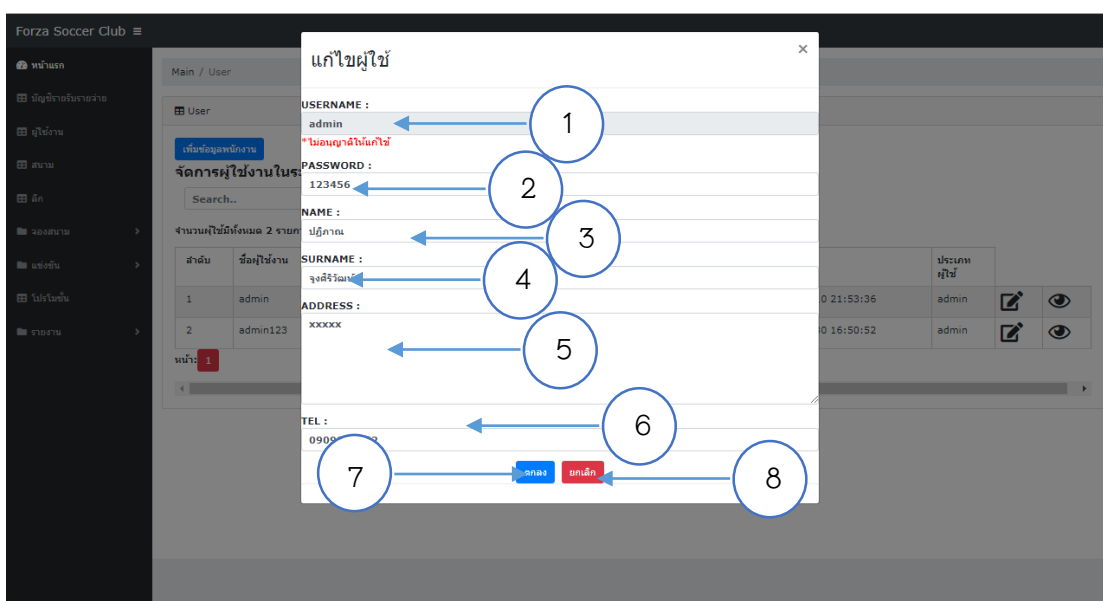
Forza Soccer Club ≡

หน้าแรก
บัญชีรายรับรายจ่าย
ผู้ใช้งาน
สนาม
ลีก
จองสนาม
แข่งขัน
โปรโมชั่น
รายงาน

Main / User

User

เพิ่มข้อมูลพนักงาน

จัดการผู้ใช้งานในระ

Search..

จำนวนผู้ใช้มีทั้งหมด 2 รายการ

| ลำดับ | ชื่อผู้ใช้งาน | | ประเภทผู้ใช้ | | |
|---|---|---|---|---|---|
| 1 | admin | 0 21:53:36 | admin | | |
| 2 | admin123 | 0 16:50:52 | admin | | |

หน้า: 1

แก้ไขผู้ใช้

×

USERNAME :
admin
*ไม่อนุญาติให้แก้ไข

PASSWORD :
123456

NAME :
ปฏิภาณ

SURNAME :
จุงศิริวัฒน์

ADDRESS :
xxxxx

TEL :
0909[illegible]

ตกลง ยกเลิก

1
2
3
4
5
6
7
8